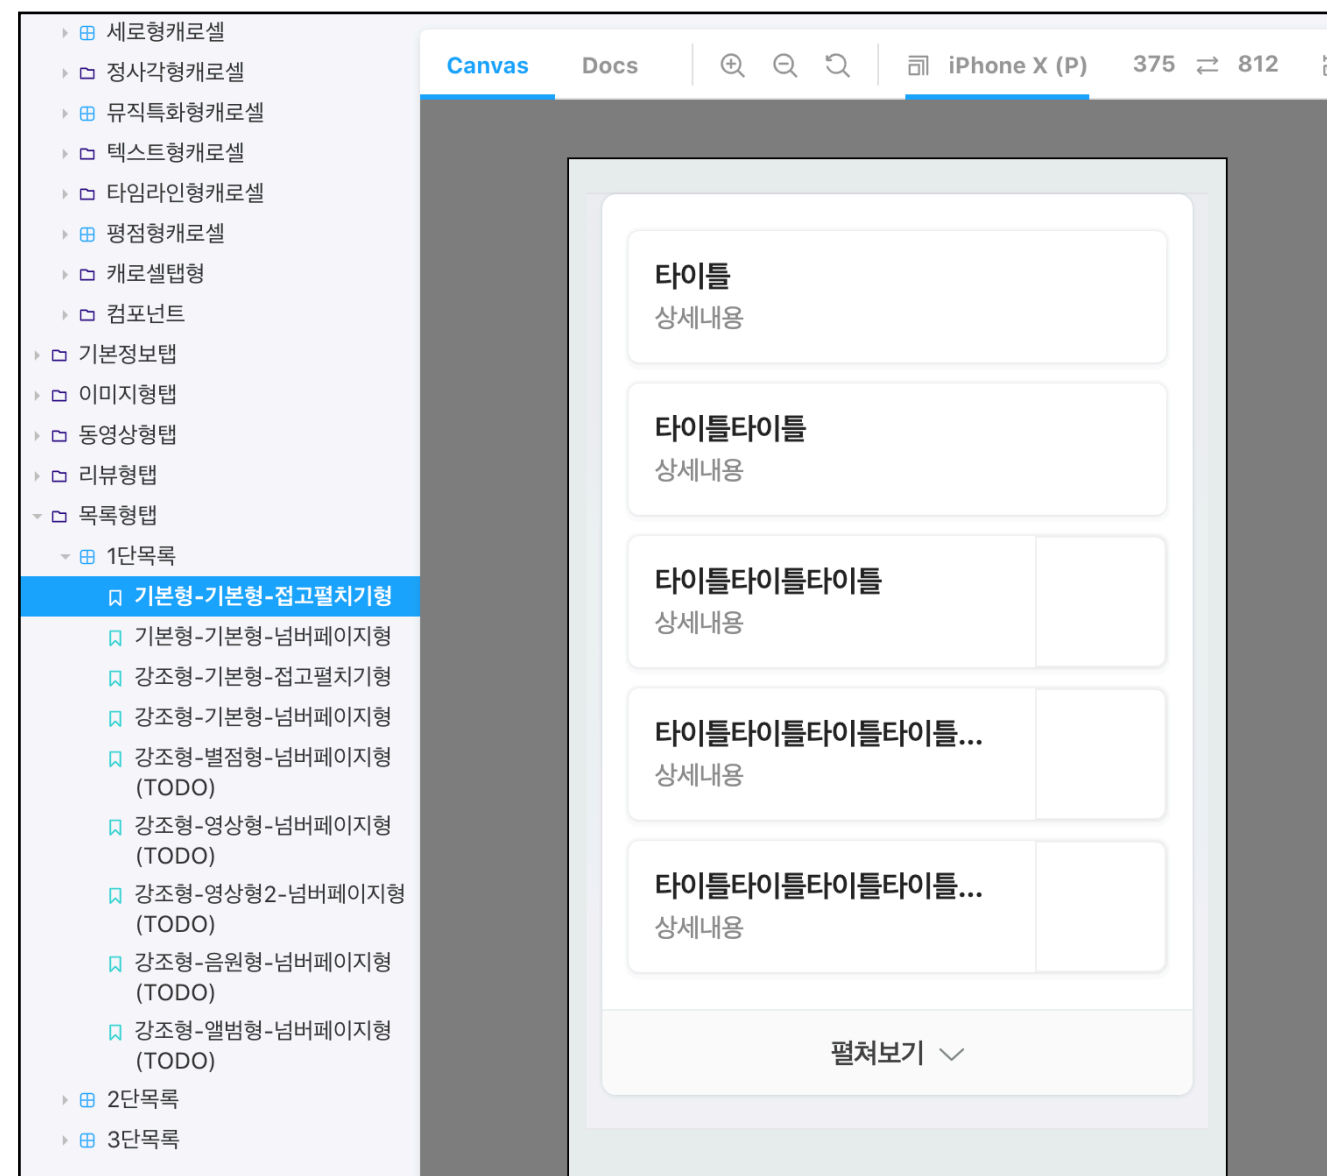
세로형캐로셀
정사각형캐로셀
뮤직특화형캐로셀
텍스트형캐로셀
타임라인형캐로셀
평점형캐로셀
캐로셀탭형
컴포넌트
기본정보탭
이미지형탭
동영상형탭
리뷰형탭
목록형탭
1단목록
기본형-기본형-접고펼치기형
기본형-기본형-넘버페이지형
강조형-기본형-접고펼치기형
강조형-기본형-넘버페이지형
강조형-별점형-넘버페이지형 (TODO)
강조형-영상형-넘버페이지형 (TODO)
강조형-영상형2-넘버페이지형 (TODO)
강조형-음원형-넘버페이지형 (TODO)
강조형-앨범형-넘버페이지형 (TODO)
2단목록
3단목록

Canvas Docs iPhone X (P) 375 812

타이틀
상세내용

타이틀타이틀
상세내용

타이틀타이틀타이틀
상세내용

타이틀타이틀타이틀타이틀...
상세내용

타이틀타이틀타이틀타이틀...
상세내용

펼쳐보기